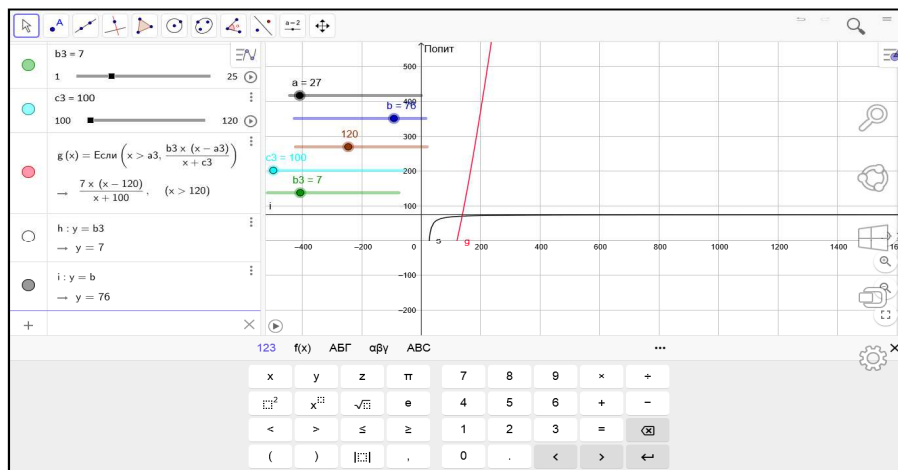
a=2

b3 = 7

1 25

c3 = 100

100 120

$g(x) = \text{Если}\left(x > a3, \frac{b3 \times (x - a3)}{x + c3}\right)$

$\rightarrow \frac{7 \times (x - 120)}{x + 100}, \quad (x > 120)$

h : y = b3

→ y = 7

i : y = b

→ y = 76

+

Попит

500

400

300

200

100

−100

−200

a = 27

b = 76

120

c3 = 100

b3 = 7

i

−400

−200

0

200

400

600

800

1000

1200

1400

16

g

h

123 f(x) АБГ αβγ ABC ...

| x | y | z | π | 7 | 8 | 9 | × | ÷ |
|---|---|---|---|---|---|---|---|---|
| $\square^2$ | $x^{\square}$ | $\sqrt{\square}$ | e | 4 | 5 | 6 | + | − |
| < | > | ≤ | ≥ | 1 | 2 | 3 | = | ⌫ |
| ( | ) | $\|\square\|$ | , | 0 | . | < | > | ↵ |